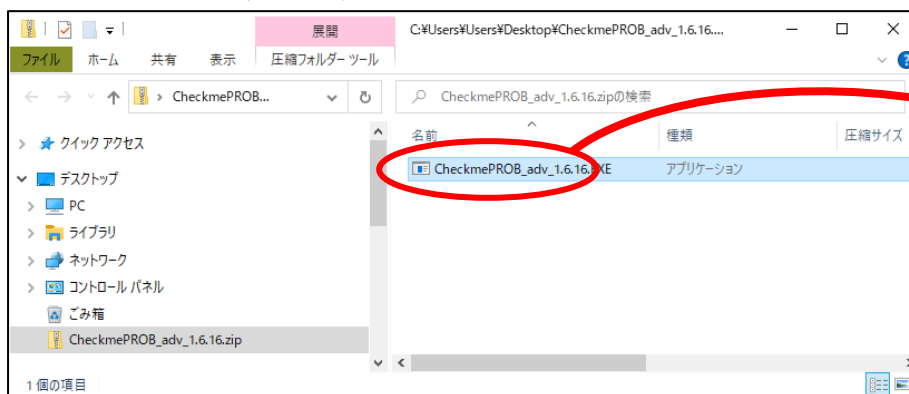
展開
C:¥Users¥Users¥Desktop¥CheckmePROB_adv_1.6.16....
ファイル ホーム 共有 表示 圧縮フォルダー ツール
CheckmePROB...
CheckmePROB_adv_1.6.16.zipの検索
クイック アクセス
デスクトップ
PC
ライブラリ
ネットワーク
コントロール パネル
ごみ箱
CheckmePROB_adv_1.6.16.zip
名前
種類
圧縮サイズ
CheckmePROB_adv_1.6.16.EXE
アプリケーション
1 個の項目